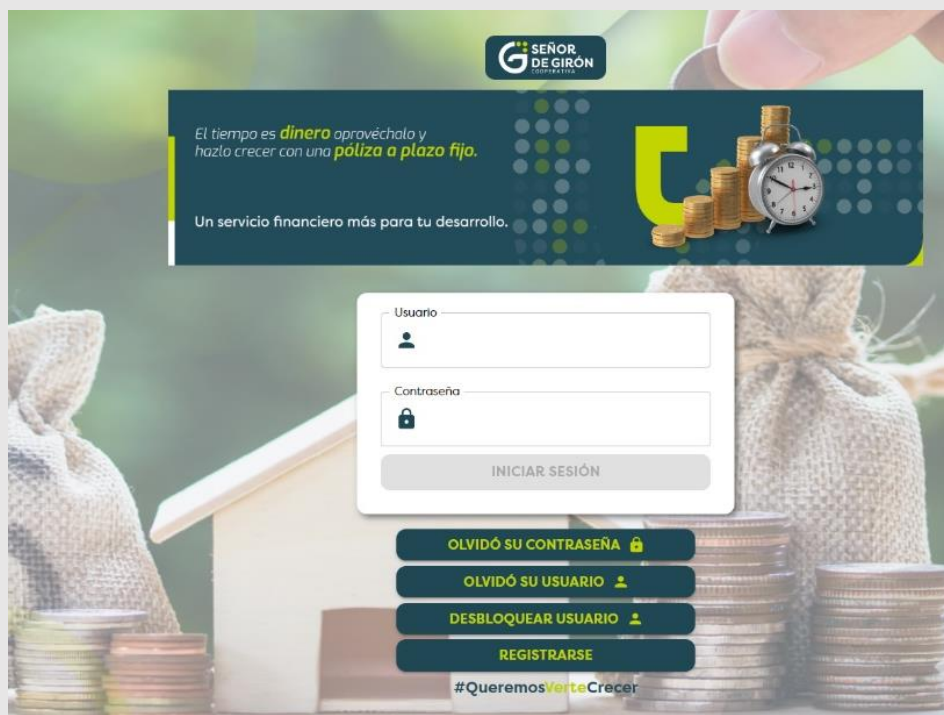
SEÑOR DE GIRÓN
COOPERATIVA

El tiempo es dinero aprovéchalo y hazlo crecer con una póliza a plazo fijo.

Un servicio financiero más para tu desarrollo.

Usuario

Contraseña

INICIAR SESIÓN

OLVIDÓ SU CONTRASEÑA

OLVIDÓ SU USUARIO

DESBLOQUEAR USUARIO

REGISTRARSE

#QueremosVerteCrecer